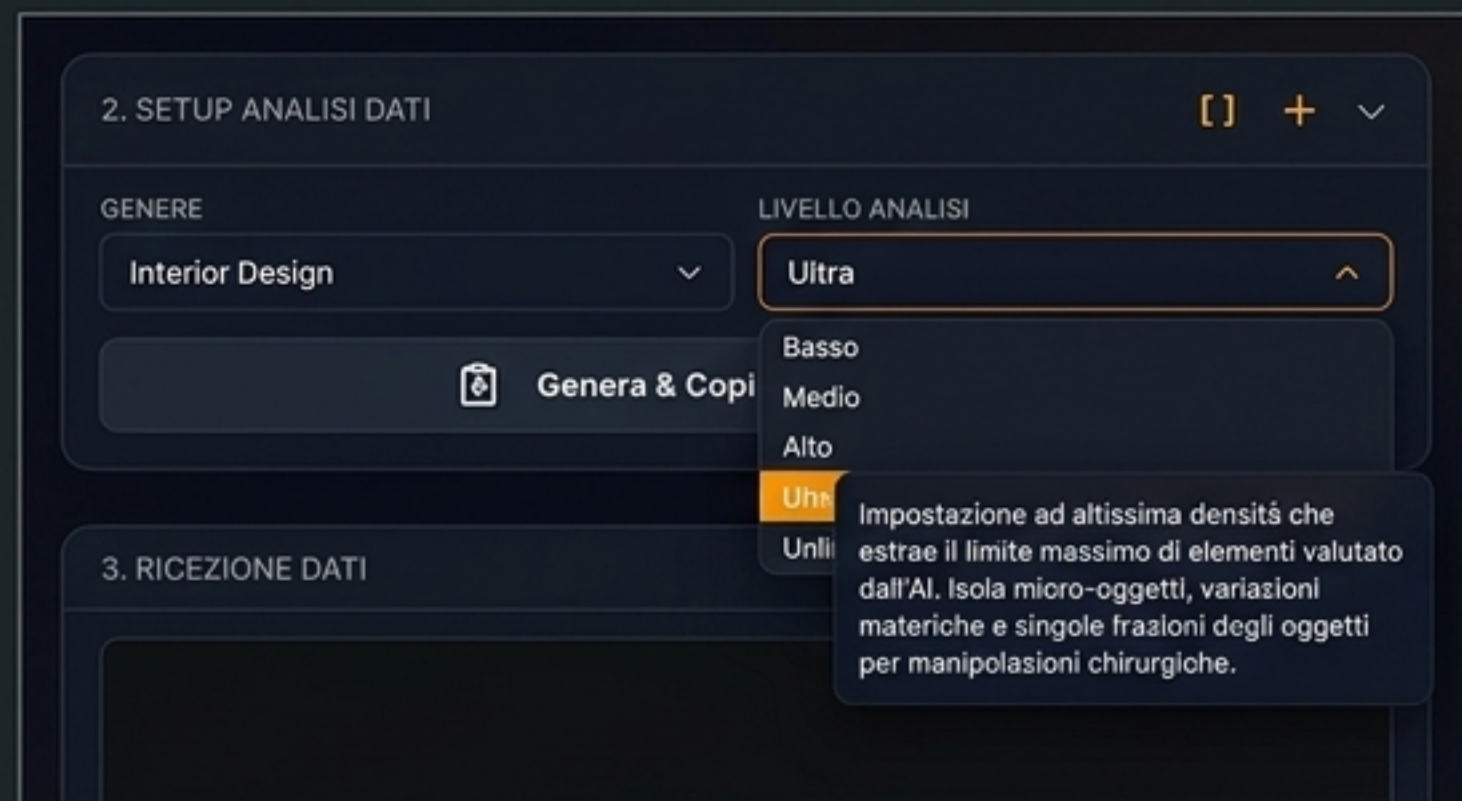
2. SETUP ANALISI DATI

[ ] + ∨

GENERE

Interior Design

LIVELLO ANALISI

Ultra

Basso

Medio

Alto

Uhr

Unli

Genera & Copi

3. RICEZIONE DATI

Impostazione ad altissima densitŝ che estrae il limite massimo di elementi valutato dall'AI. Isola micro-oggetti, variazioni materiche e singole frazloni degli oggetti per manipolasioni chirurgiche.